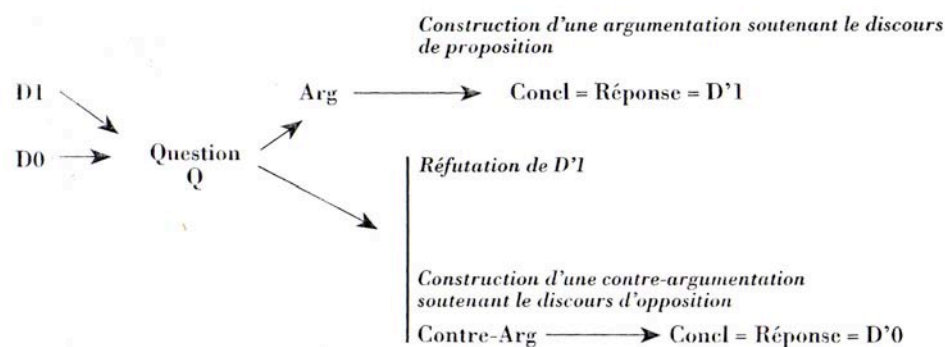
Construction d'une argumentation soutenant le discours de proposition

D1

D0

Question Q

Arg

Concl = Réponse = D'1

Réfutation de D'1

Construction d'une contre-argumentation soutenant le discours d'opposition

Contre-Arg

Concl = Réponse = D'0